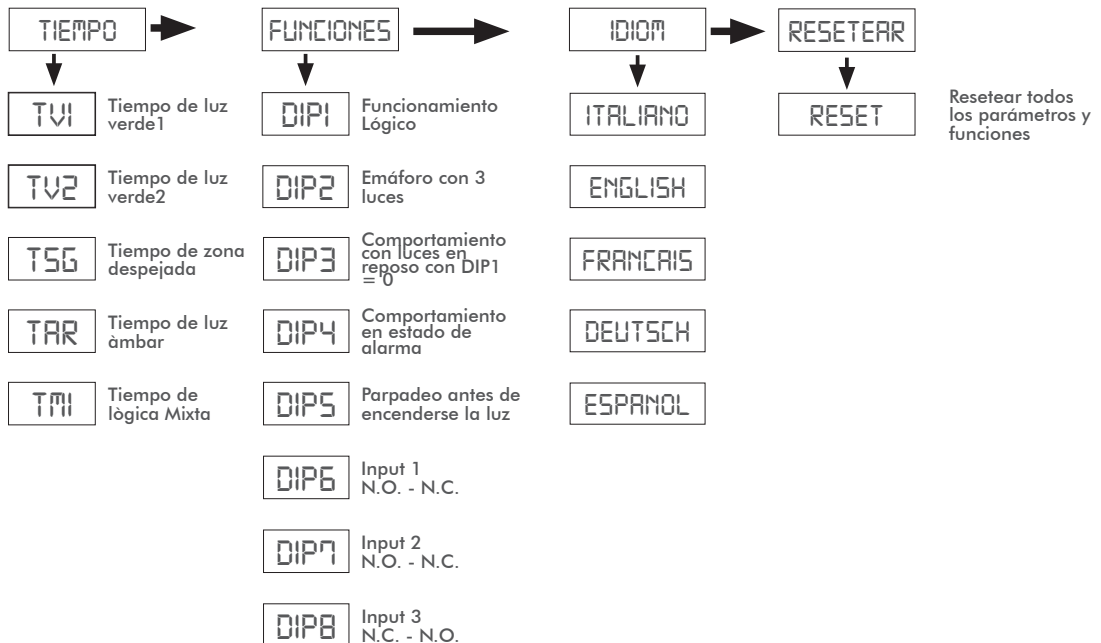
TIEMPO

TV1 Tiempo de luz verde1

TV2 Tiempo de luz verde2

TSG Tiempo de zona despejada

TAR Tiempo de luz àmbar

TMI Tiempo de lògica Mixta

FUNCIONES

DIP1 Funcionamiento Lógico

DIP2 Emáforo con 3 luces

DIP3 Comportamiento con luces en reposo con DIP1 = 0

DIP4 Comportamiento en estado de alarma

DIP5 Parpadeo antes de encenderse la luz

DIP6 Input 1 N.O. - N.C.

DIP7 Input 2 N.O. - N.C.

DIP8 Input 3 N.C. - N.O.

IDIOM

ITALIANO

ENGLISH

FRANCAIS

DEUTSCH

ESPANOL

RESETEAR

RESET Resetear todos los parámetros y funciones